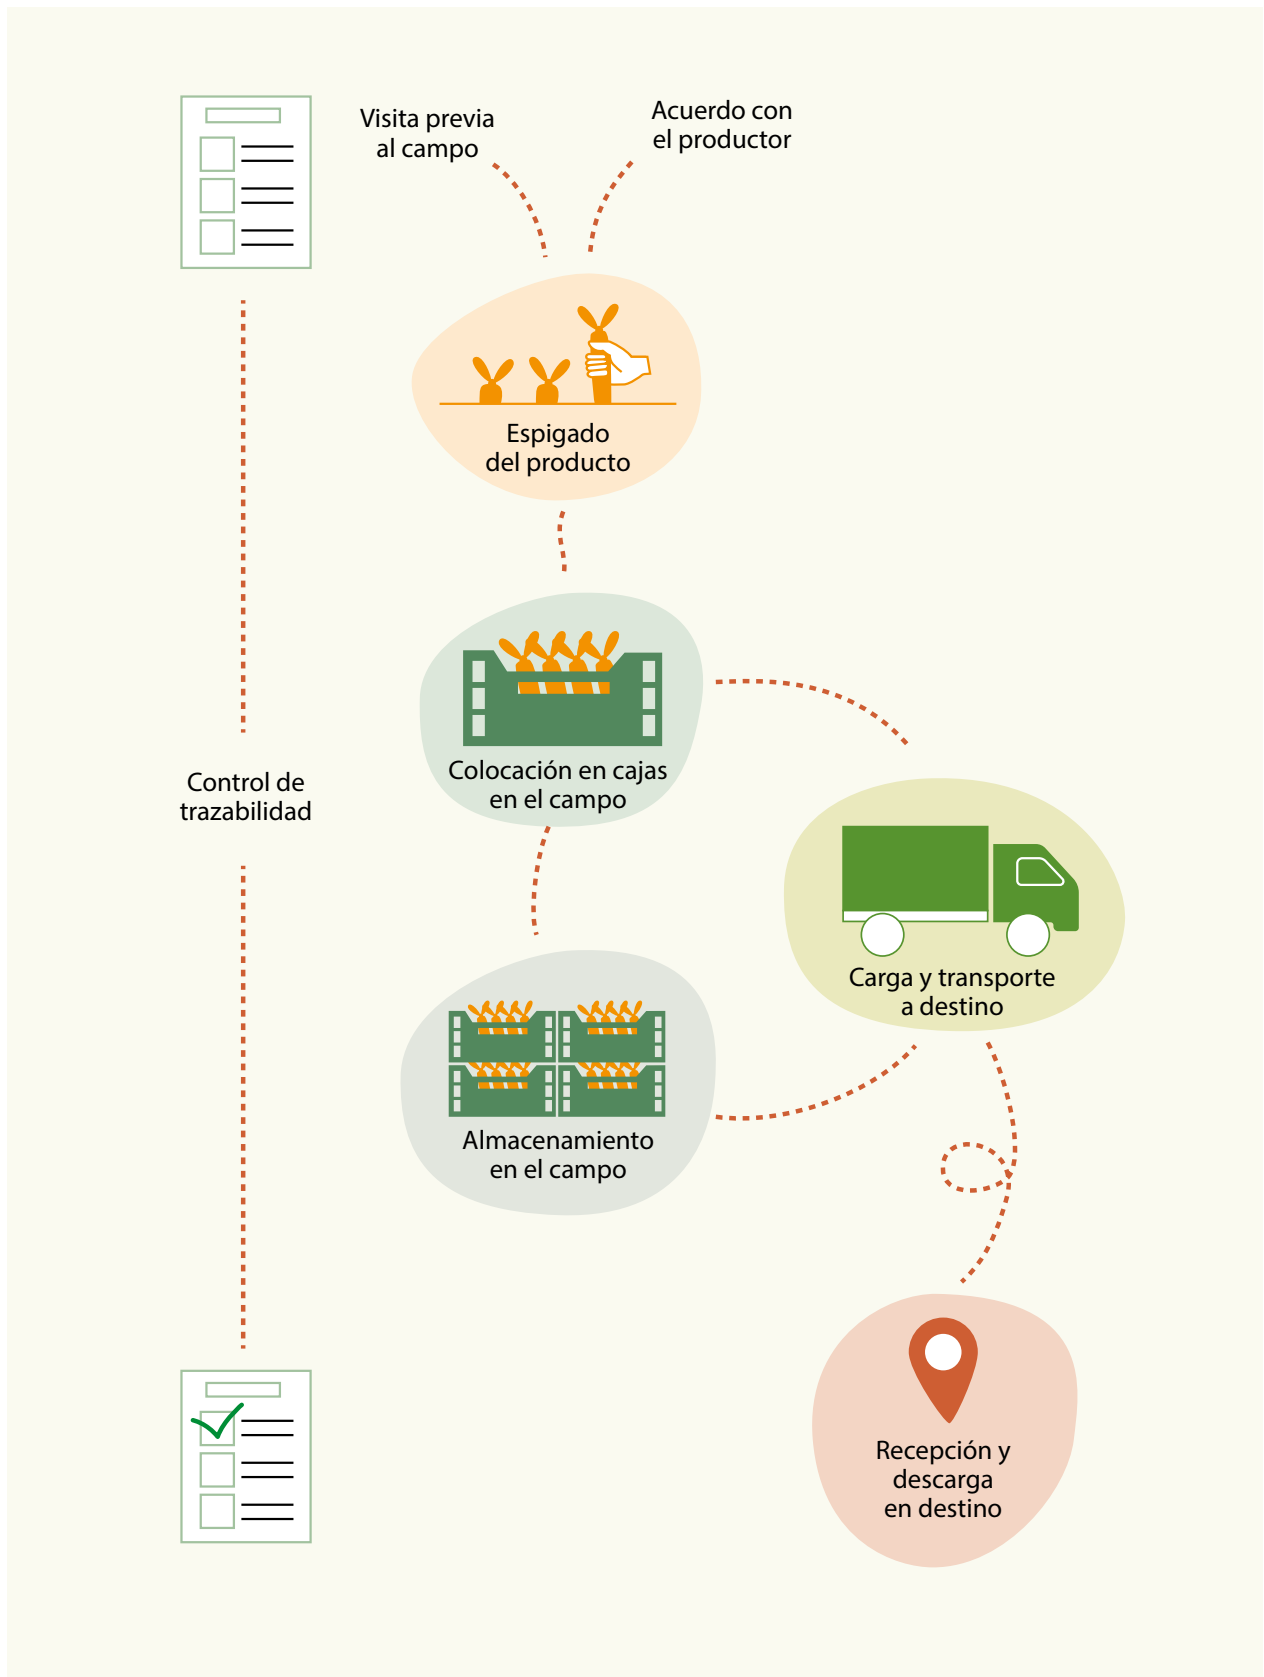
Visita previa al campo

Acuerdo con el productor

Espigado del producto

Colocación en cajas en el campo

Control de trazabilidad

Carga y transporte a destino

Almacenamiento en el campo

Recepción y descarga en destino